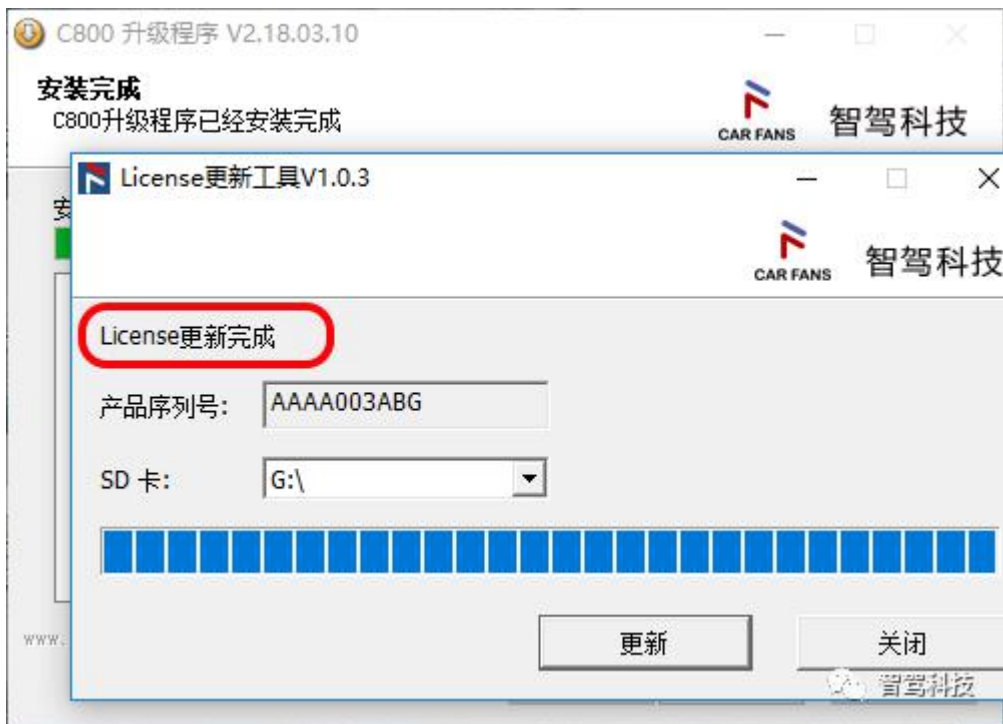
C800 升级程序 V2.18.03.10

安装完成
C800升级程序已经安装完成

CAR FANS 智驾科技

安

www.

License更新工具V1.0.3

CAR FANS 智驾科技

License更新完成

产品序列号: AAAA003ABG

SD 卡: G:\

更新

关闭

智驾科技